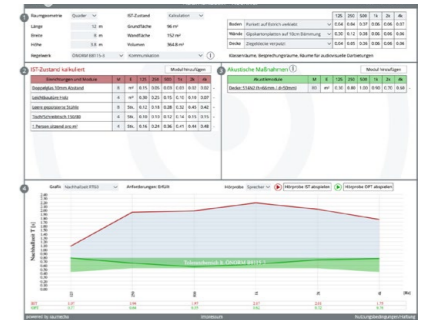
1

Raumgeometrie | Quader

IST-Zustand | Kalkulation

Länge | 12 m
Breite | 8 m
Höhe | 3,6 m

Grundfläche | 96 m²
Wandfläche | 152 m²
Volumen | 364,8 m³

Regelwerk | DIN18041 | Kommunikation

| | 125 | 250 | 500 | 1k | 2k | 4k |
|---|---|---|---|---|---|---|
| Boden | Parkett auf Estrich verklebt | 0,04 | 0,04 | 0,07 | 0,06 | 0,06 | 0,06 |
| Wände | Glasfasertapeten auf 10cm Dämmung | 0,20 | 0,12 | 0,06 | 0,04 | 0,04 | 0,04 |
| Decke | Ziegeldecke verputzt | 0,02 | 0,02 | 0,02 | 0,03 | 0,04 | 0,05 |

Klassenräume, Besprechungsräume, Räume für audiovisuelle Darbietungen

2

IST-Zustand kalkuliert | Modul hinzufügen

| Einrichtungen und Module | # | E | 125 | 250 | 500 | 1k | 2k | 4k |
|---|---|---|---|---|---|---|---|---|
| Doppelglas 10mm Abstand | 8 | m² | 0,15 | 0,05 | 0,03 | 0,03 | 0,02 | 0,02 |
| Holzfußbodentür Holz | 4 | m² | 0,30 | 0,25 | 0,15 | 0,10 | 0,10 | 0,07 |
| Leicht gepolsterte Stühle | 4 | Stk. | 0,12 | 0,15 | 0,28 | 0,32 | 0,45 | 0,42 |
| Tisch/Schreibtisch 1Stühle | 4 | Stk. | 0,10 | 0,12 | 0,12 | 0,12 | 0,15 | 0,15 |
| 1 Person sitzend pro m² | 1 | Stk. | 0,16 | 0,24 | 0,36 | 0,41 | 0,44 | 0,48 |

3

Akustische Maßnahmen | Modul hinzufügen

| Akustikmodule | M | E | 125 | 250 | 500 | 1k | 2k | 4k |
|---|---|---|---|---|---|---|---|---|
| Decke: 51Akk2 Rx 4dmm r d=50mm | 60 | m² | 0,30 | 0,80 | 1,00 | 0,90 | 0,70 | 0,60 |

4

Grafik | Nachhallzeit RT60 | Anforderungen DIN18 | Hörprobe | Sprecher | Hörprobe IST abspielen | Hörprobe SOLL abspielen

Nachhallzeit T [s]

Toleranzbereich DIN 18041

125 | 250 | 500 | 1k | 2k | 4k | [Hz]

powered by taschechs | Impressum | Nutzungsbedingungen/Haftung